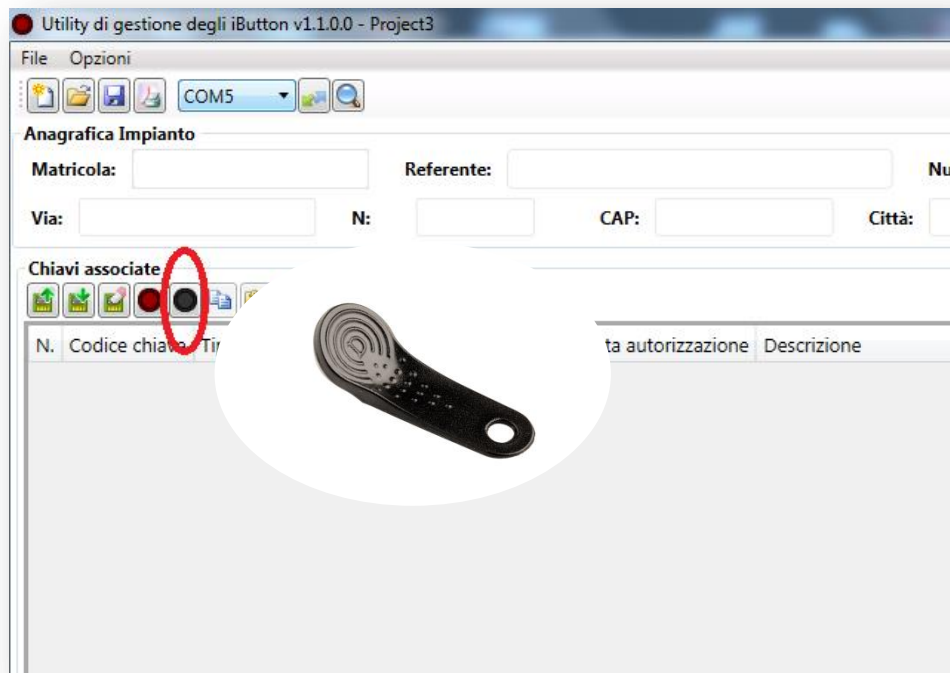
Utility di gestione degli iButton v1.1.0.0 - Project3

File Opzioni

COM5

Anagrafica Impianto

Matricola:

Referente:

Nu

Via:

N:

CAP:

Città:

Chiavi associate

| N. | Codice chiave | Ti | ta autorizzazione | Descrizione |
|---|---|---|---|---|